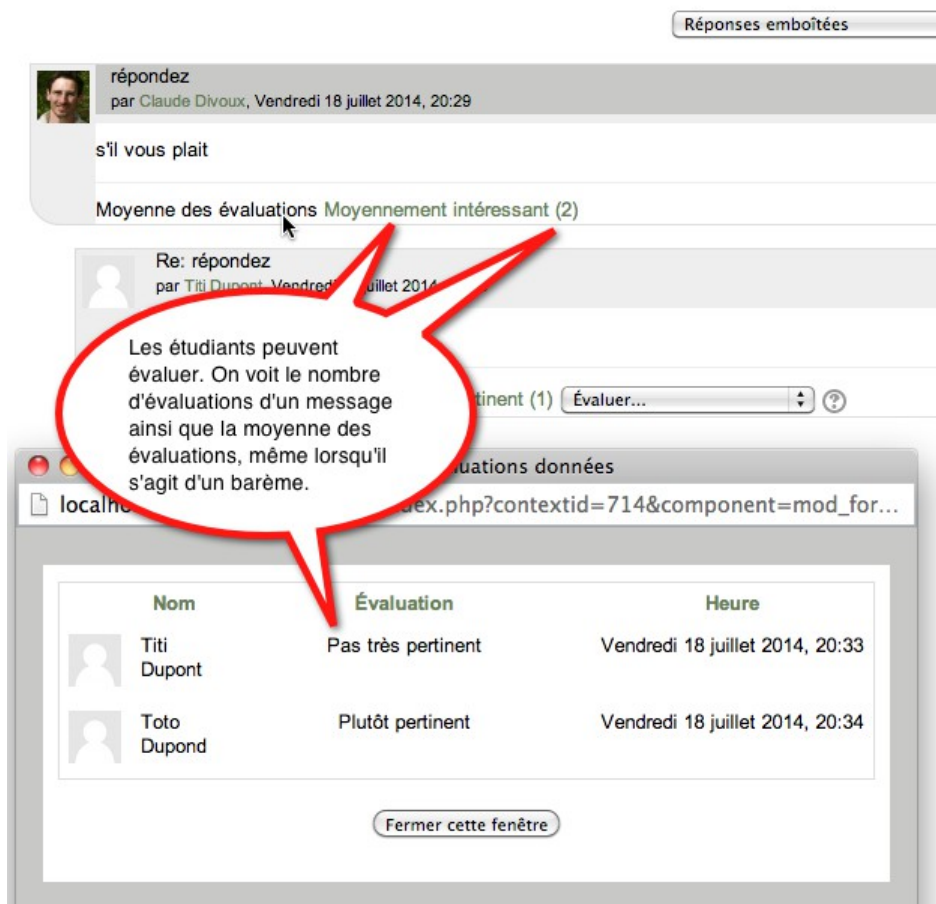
Réponses emboîtées

répondez
par Claude Divoux, Vendredi 18 juillet 2014, 20:29

s'il vous plait

Moyenne des évaluations Moyennement intéressant (2)

Re: répondez
par Titi Dupont, Vendredi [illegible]illet 2014 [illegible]

Les étudiants peuvent évaluer. On voit le nombre d'évaluations d'un message ainsi que la moyenne des évaluations, même lorsqu'il s'agit d'un barème.

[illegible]tinent (1) Évaluer...

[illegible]aluations données
localh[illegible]dex.php?contextid=714&component=mod_for...

| Nom | Évaluation | Heure |
|---|---|---|
| Titi Dupont | Pas très pertinent | Vendredi 18 juillet 2014, 20:33 |
| Toto Dupond | Plutôt pertinent | Vendredi 18 juillet 2014, 20:34 |

Fermer cette fenêtre